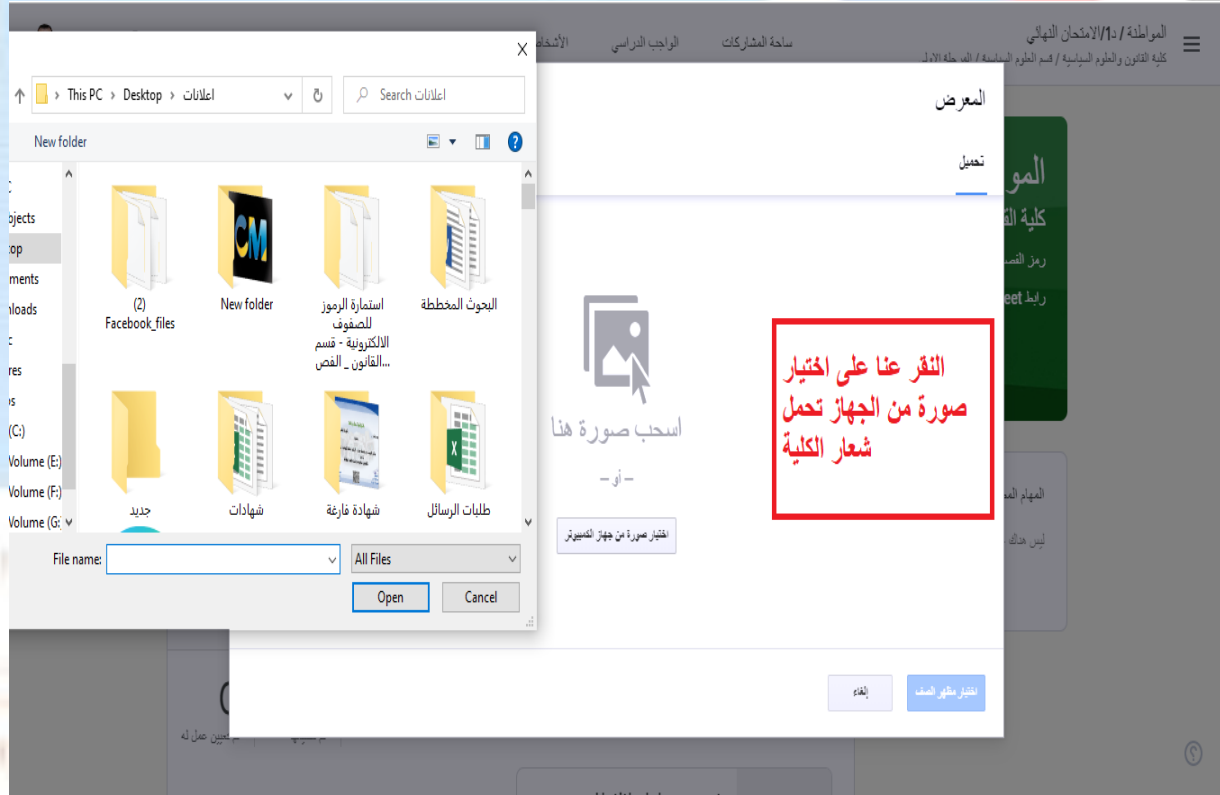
المواطنة / د1/الامتحان النهائي
كلية القانون والعلوم السياسية / قسم العلوم السياسية / المرحلة الاولى

ساحة المشاركات
الواجب الدراسي
الأشخاص

X
This PC > Desktop > اعلانات
Search اعلانات
New folder

objects
top
ments
nloads
c
res
os
(C:)
Volume (E:)
Volume (F:)
Volume (G:)

(2) Facebook_files
New folder
استمارة الرموز للصفوف الالكترونية - قسم القانون _ الفص...
البحوث المخططة
جديد
شهادات
شهادة فارغة
طلبات الرسائل

File name:
All Files
Open
Cancel

المعرض
تحميل

اسحب صورة هنا
— أو —
اختيار صورة من جهاز الكمبيوتر

النقر عنا على اختيار صورة من الجهاز تحمل شعار الكلية

إلغاء
اختيار مظهر الصف

المو
كلية الق
رمز الص
رابط eet
المهام الم
ليس هناك
تعيين عمل له